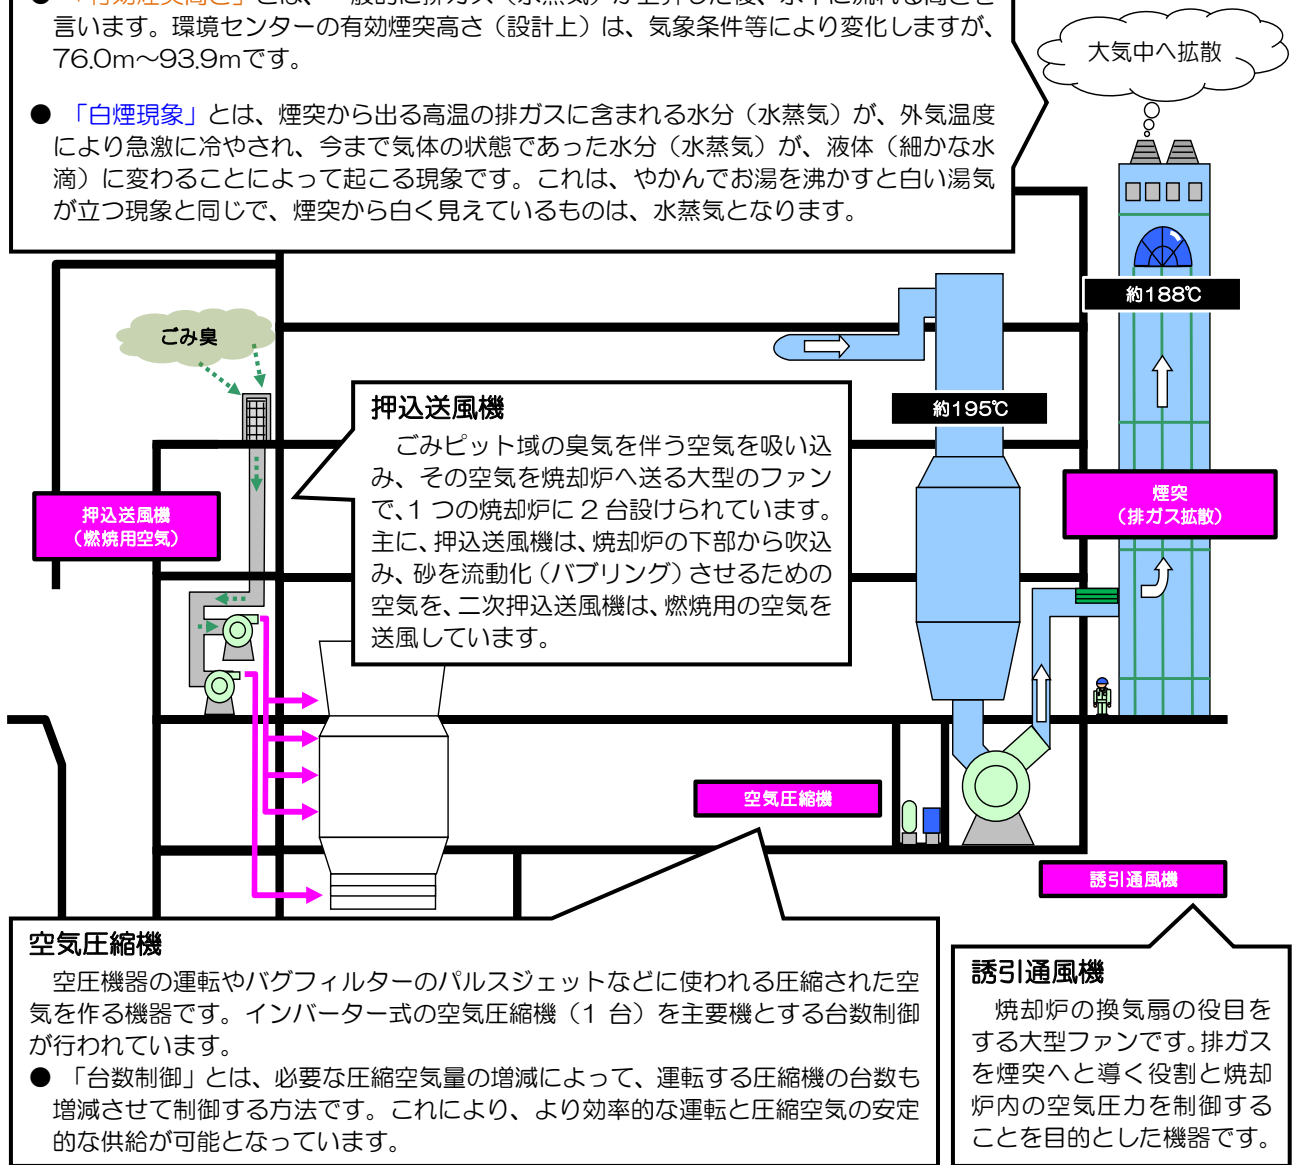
言います。環境センターの有効煙突高さ（設計上）は、気象条件等により変化しますが、76.0m～93.9mです。

● 「白煙現象」とは、煙突から出る高温の排ガスに含まれる水分（水蒸気）が、外気温度により急激に冷やされ、今まで気体の状態であった水分（水蒸気）が、液体（細かな水滴）に変わることによって起こる現象です。これは、やかんでお湯を沸かすと白い湯気が立つ現象と同じで、煙突から白く見えているものは、水蒸気となります。

大気中へ拡散

約188℃

約195℃

煙突
（排ガス拡散）

ごみ臭

押込送風機
（燃焼用空気）

押込送風機
ごみピット域の臭気を伴う空気を吸い込み、その空気を焼却炉へ送る大型のファンで、1 つの焼却炉に 2 台設けられています。主に、押込送風機は、焼却炉の下部から吹込み、砂を流動化（バブリング）させるための空気を、二次押込送風機は、燃焼用の空気を送風しています。

空気圧縮機

誘引通風機

空気圧縮機
空圧機器の運転やバグフィルターのパルスジェットなどに使われる圧縮された空気を作る機器です。インバーター式の空気圧縮機（1 台）を主要機とする台数制御が行われています。
● 「台数制御」とは、必要な圧縮空気量の増減によって、運転する圧縮機の台数も増減させて制御する方法です。これにより、より効率的な運転と圧縮空気の安定的な供給が可能となっています。

誘引通風機
焼却炉の換気扇の役目をする大型ファンです。排ガスを煙突へと導く役割と焼却炉内の空気圧力を制御することを目的とした機器です。